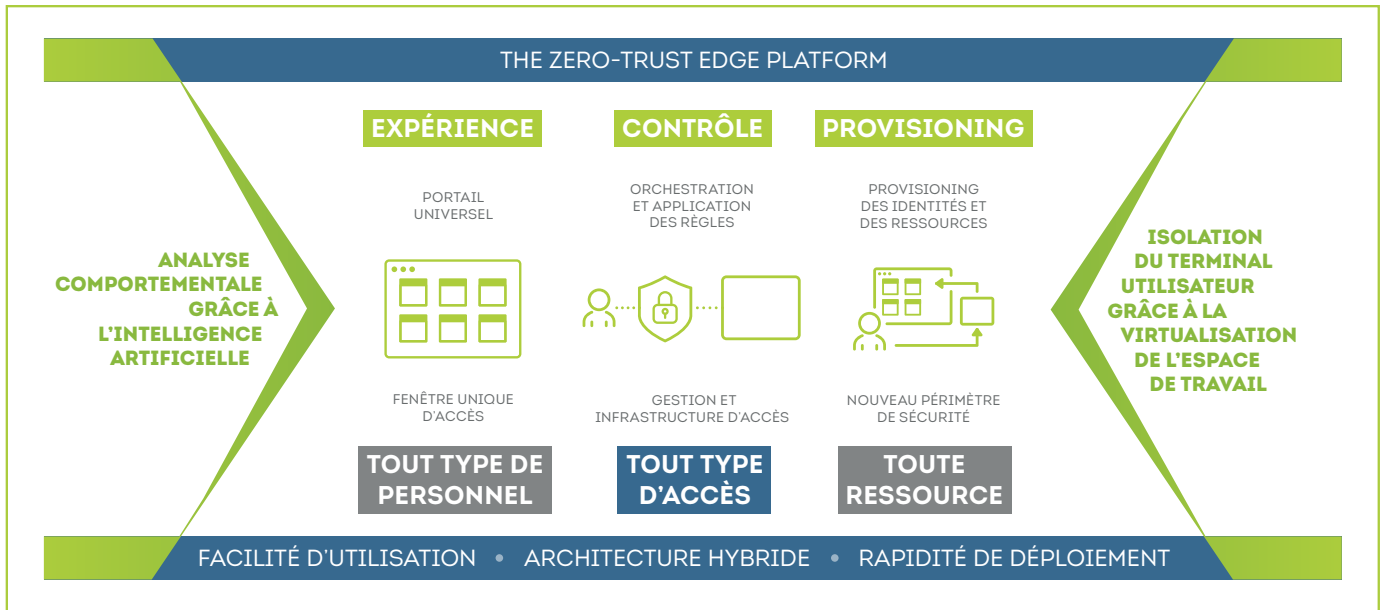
THE ZERO-TRUST EDGE PLATFORM

ANALYSE COMPORTEMENTALE GRÂCE À L'INTELLIGENCE ARTIFICIELLE

EXPÉRIENCE

PORTAIL UNIVERSEL

FENÊTRE UNIQUE D'ACCÈS

TOUT TYPE DE PERSONNEL

CONTRÔLE

ORCHESTRATION ET APPLICATION DES RÈGLES

GESTION ET INFRASTRUCTURE D'ACCÈS

TOUT TYPE D'ACCÈS

PROVISIONING

PROVISIONING DES IDENTITÉS ET DES RESSOURCES

NOUVEAU PÉRIMÈTRE DE SÉCURITÉ

TOUTE RESSOURCE

ISOLATION DU TERMINAL UTILISATEUR GRÂCE À LA VIRTUALISATION DE L'ESPACE DE TRAVAIL

FACILITÉ D'UTILISATION • ARCHITECTURE HYBRIDE • RAPIDITÉ DE DÉPLOIEMENT